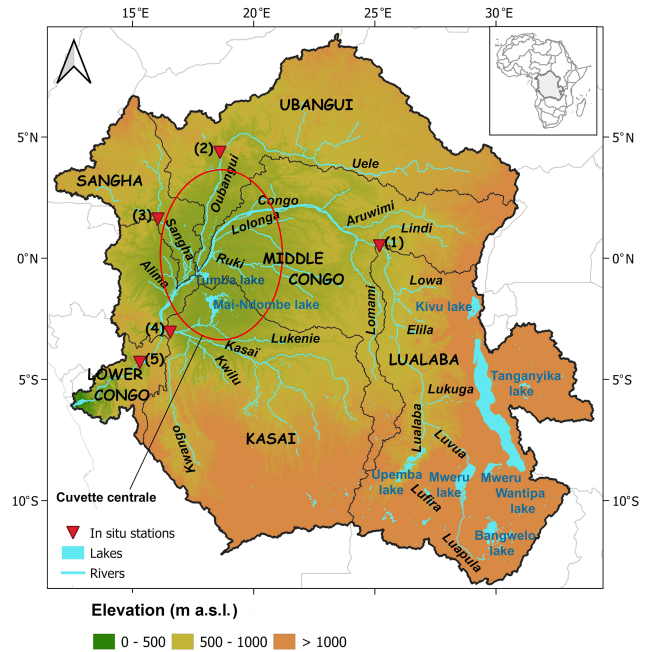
15°E
20°E
25°E
30°E

5°N
0°N
5°S
10°S

5°N
0°N
5°S
10°S

UBANGUI
SANGHA
MIDDLE CONGO
LOWER CONGO
KASAI
LUALABA

(1)
(2)
(3)
(4)
(5)

Uele
Oubangui
Congo
Aruwimi
Lindi
Lolonga
Sangha
Ruki
Alima
Tumba lake
Mai-Ndombe lake
Lowa
Kivu lake
Lomami
Elila
Lukenie
Kasai
Kwilu
Kwango
Lukuga
Tanganyika lake
Lualaba
Luvua
Upemba lake
Mweru lake
Mweru Wantipa lake
Lufira
Luapula
Bangwelo lake

Cuvette centrale

In situ stations
Lakes
Rivers

Elevation (m a.s.l.)
0 - 500
500 - 1000
> 1000